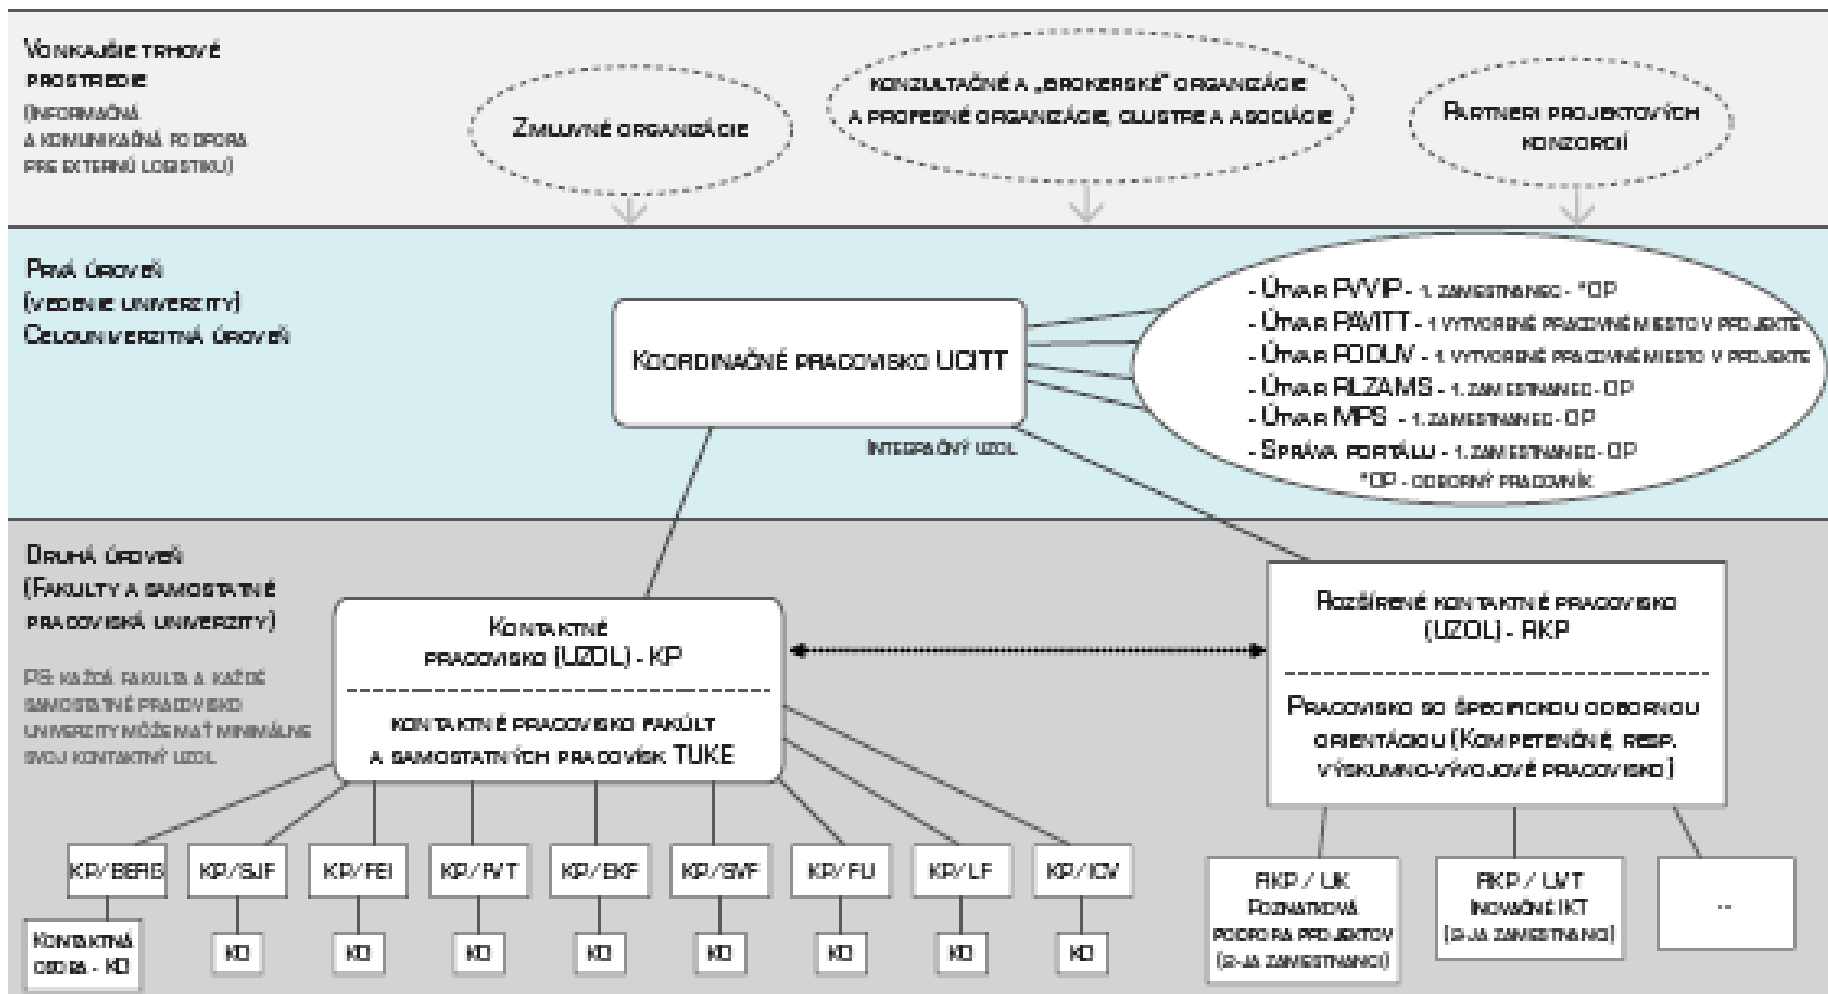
Vonkajšie trhové prostredie
(informačná a komunikačná podpora pre externú logistiku)

Zmluvné organizácie

Konzultačné a „brokerské“ organizácie a profesné organizácie, clustre a asociácie

Partneri projektových konzorcií

Prvá úroveň
(vedenie univerzity)
Celouniverzitná úroveň

Koordinačné pracovisko UCITT

Integračný uzol

- Útvar PVVIP - 1. zamestnanec - *OP
- Útvar PAVITT - 1 vytvorené pracovné miesto v projekte
- Útvar PODUV - 1 vytvorené pracovné miesto v projekte
- Útvar RLZAMS - 1. zamestnanec - OP
- Útvar MPS - 1. zamestnanec - OP
- Správa portálu - 1. zamestnanec - OP
*OP - odborný pracovník

Druhá úroveň
(Fakulty a samostatné pracoviská univerzity)

PS: každá fakulta a každé samostatné pracovisko univerzity môže mať minimálne svoj kontaktný uzol

Kontaktné pracovisko (UZOL) - KP
Kontaktné pracovisko fakúlt a samostatných pracovísk TUKE

Rozšírené kontaktné pracovisko (UZOL) - RKP
Pracovisko so špecifickou odbornou orientáciou (Kompetenčné, resp. výskumno-vývojové pracovisko)

KP/BERG
KP/SJF
KP/FEI
KP/FVT
KP/EKF
KP/SVF
KP/FU
KP/LF
KP/ICV

Kontaktná osoba - KO
KO
KO
KO
KO
KO
KO
KO
KO

RKP / UK
Poznatková podpora projektov
(2-3 zamestnanci)

RKP / UVT
Inovačné IKT
(2-3 zamestnanci)

...